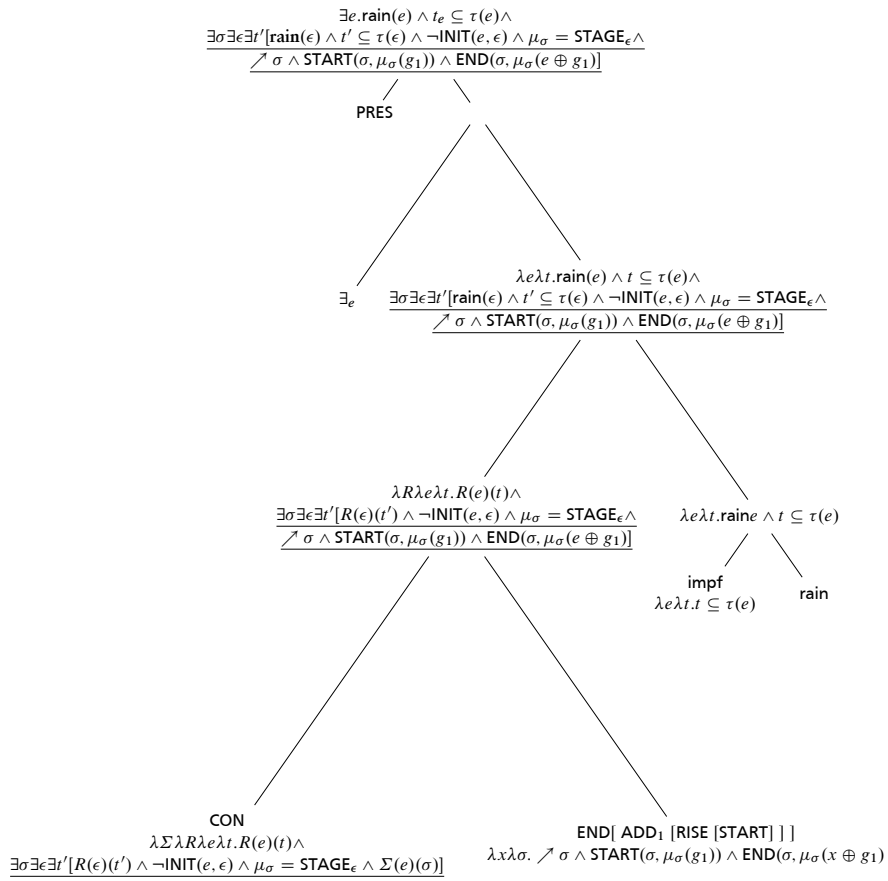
$\exists e.\text{rain}(e) \wedge t_e \subseteq \tau(e) \wedge$
$\exists\sigma\exists\epsilon\exists t'[\textbf{rain}(\epsilon) \wedge t' \subseteq \tau(\epsilon) \wedge \neg\text{INIT}(e,\epsilon) \wedge \mu_\sigma = \text{STAGE}_\epsilon \wedge$
$\nearrow \sigma \wedge \text{START}(\sigma, \mu_\sigma(g_1)) \wedge \text{END}(\sigma, \mu_\sigma(e \oplus g_1))]$

PRES

$\exists_e$

$\lambda e\lambda t.\text{rain}(e) \wedge t \subseteq \tau(e) \wedge$
$\exists\sigma\exists\epsilon\exists t'[\text{rain}(\epsilon) \wedge t' \subseteq \tau(\epsilon) \wedge \neg\text{INIT}(e,\epsilon) \wedge \mu_\sigma = \text{STAGE}_\epsilon \wedge$
$\nearrow \sigma \wedge \text{START}(\sigma, \mu_\sigma(g_1)) \wedge \text{END}(\sigma, \mu_\sigma(e \oplus g_1))]$

$\lambda R\lambda e\lambda t.R(e)(t) \wedge$
$\exists\sigma\exists\epsilon\exists t'[R(\epsilon)(t') \wedge \neg\text{INIT}(e,\epsilon) \wedge \mu_\sigma = \text{STAGE}_\epsilon \wedge$
$\nearrow \sigma \wedge \text{START}(\sigma, \mu_\sigma(g_1)) \wedge \text{END}(\sigma, \mu_\sigma(e \oplus g_1))]$

$\lambda e\lambda t.\text{rain}e \wedge t \subseteq \tau(e)$

impf
$\lambda e\lambda t.t \subseteq \tau(e)$

rain

CON
$\lambda\Sigma\lambda R\lambda e\lambda t.R(e)(t) \wedge$
$\exists\sigma\exists\epsilon\exists t'[R(\epsilon)(t') \wedge \neg\text{INIT}(e,\epsilon) \wedge \mu_\sigma = \text{STAGE}_\epsilon \wedge \Sigma(e)(\sigma)]$

END[ ADD$_1$ [RISE [START] ] ]
$\lambda x\lambda\sigma. \nearrow \sigma \wedge \text{START}(\sigma, \mu_\sigma(g_1)) \wedge \text{END}(\sigma, \mu_\sigma(x \oplus g_1)$